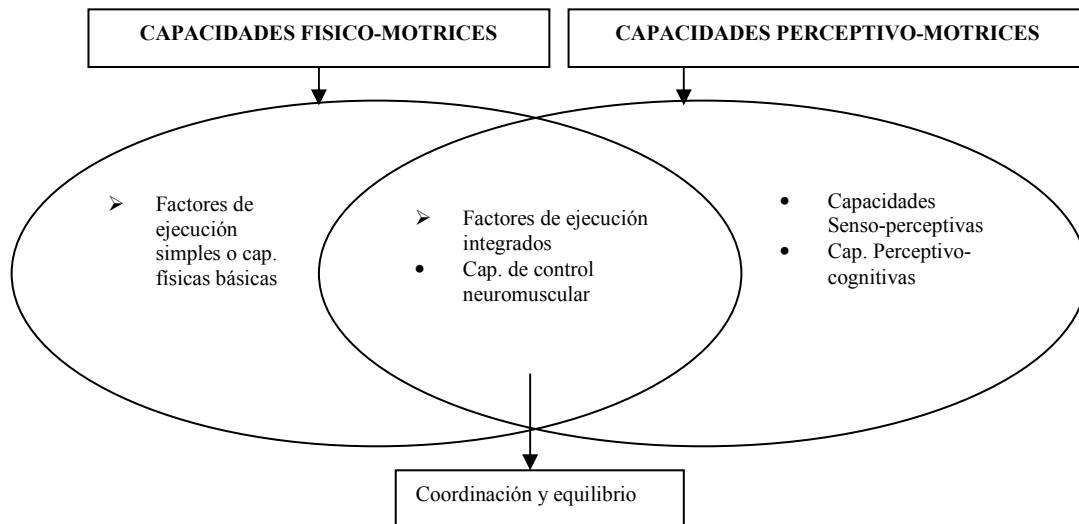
CAPACIDADES FISICO-MOTRICES

CAPACIDADES PERCEPTIVO-MOTRICES

➢ Factores de ejecución simples o cap. físicas básicas

➢ Factores de ejecución integrados
• Cap. de control neuromuscular

• Capacidades Senso-perceptivas
• Cap. Perceptivo-cognitivas

Coordinación y equilibrio